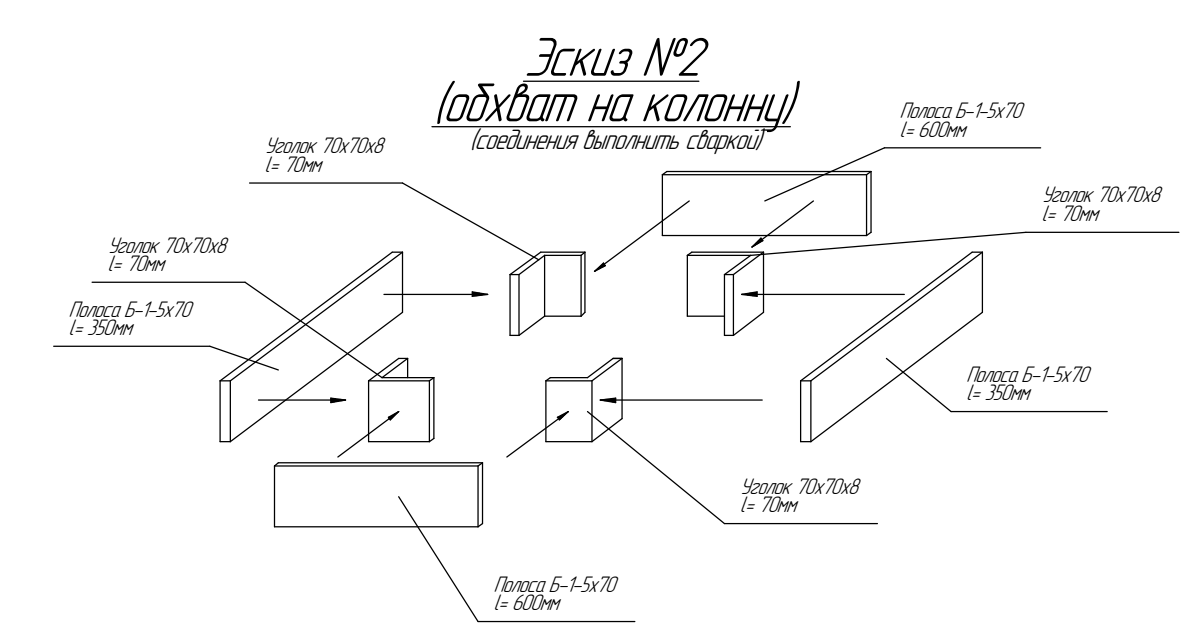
Эскиз №2
(обхват на колонну)
(соединения выполнить сваркой)

Полоса Б-1-5х70
l= 600мм

Уголок 70х70х8
l= 70мм

Уголок 70х70х8
l= 70мм

Уголок 70х70х8
l= 70мм

Полоса Б-1-5х70
l= 350мм

Полоса Б-1-5х70
l= 350мм

Уголок 70х70х8
l= 70мм

Полоса Б-1-5х70
l= 600мм